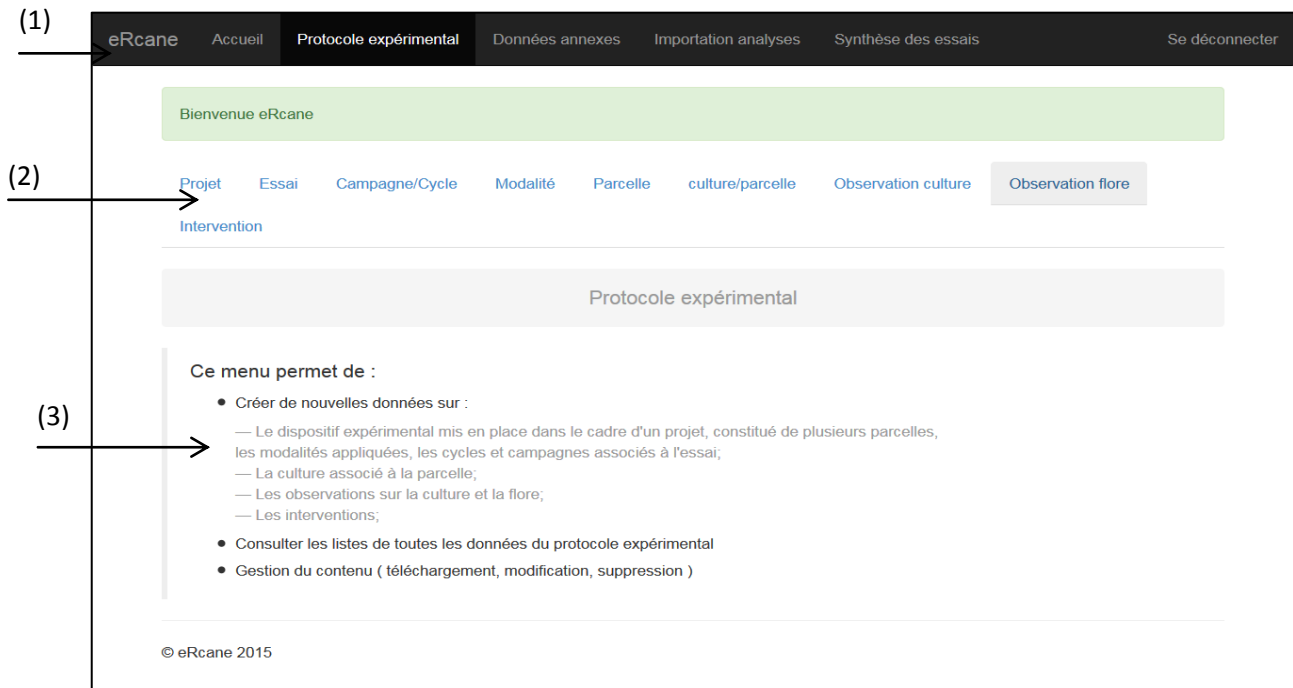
(1)

eRcane Accueil Protocole expérimental Données annexes Importation analyses Synthèse des essais Se déconnecter

Bienvenue eRcane

(2)

Projet Essai Campagne/Cycle Modalité Parcelle culture/parcelle Observation culture Observation flore Intervention

Protocole expérimental

Ce menu permet de :

(3)

• Créer de nouvelles données sur :

— Le dispositif expérimental mis en place dans le cadre d'un projet, constitué de plusieurs parcelles, les modalités appliquées, les cycles et campagnes associés à l'essai;
— La culture associé à la parcelle;
— Les observations sur la culture et la flore;
— Les interventions;

• Consulter les listes de toutes les données du protocole expérimental
• Gestion du contenu ( téléchargement, modification, suppression )

© eRcane 2015